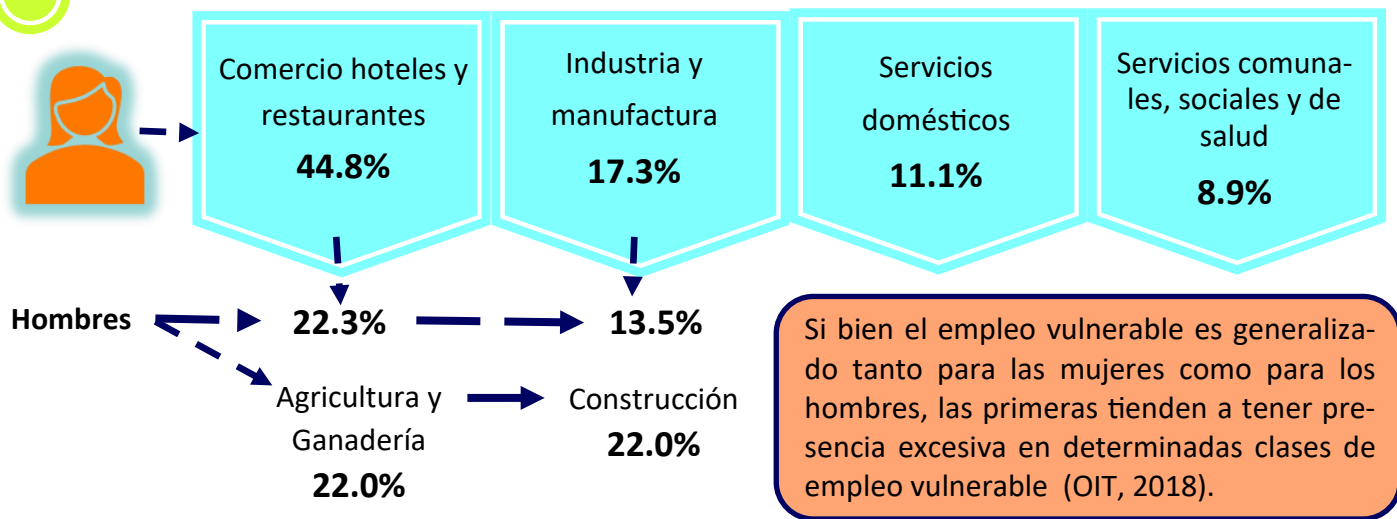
Comercio hoteles y restaurantes
44.8%

Industria y manufactura
17.3%

Servicios domésticos
11.1%

Servicios comunales, sociales y de salud
8.9%

Hombres

22.3%

13.5%

Agricultura y Ganadería
22.0%

Construcción
22.0%

Si bien el empleo vulnerable es generalizado tanto para las mujeres como para los hombres, las primeras tienden a tener presencia excesiva en determinadas clases de empleo vulnerable (OIT, 2018).